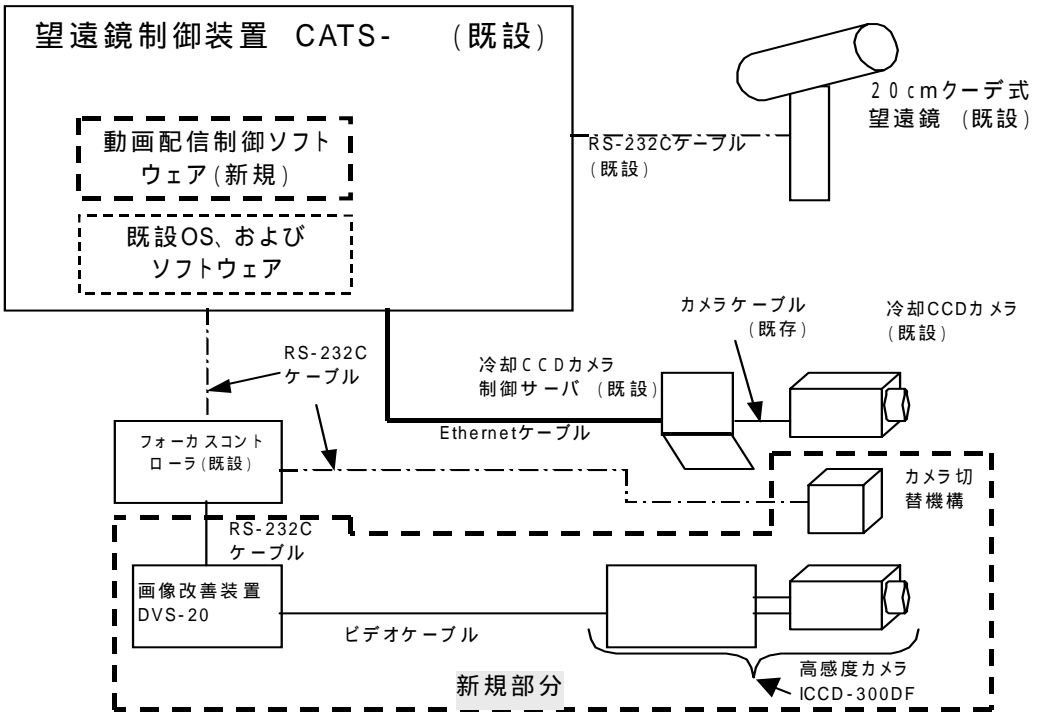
望遠鏡制御装置 CATS- (既設)

動画配信制御ソフトウェア(新規)

既設OS、およびソフトウェア

20cmクーデ式望遠鏡 (既設)

RS-232Cケーブル (既設)

カメラケーブル (既存)

冷却CCDカメラ (既設)

RS-232Cケーブル

冷却CCDカメラ制御サーバ (既設)

Ethernetケーブル

フォーカスコントローラ(既設)

カメラ切替機構

RS-232Cケーブル

画像改善装置 DVS-20

ビデオケーブル

高感度カメラ ICCD-300DF

新規部分